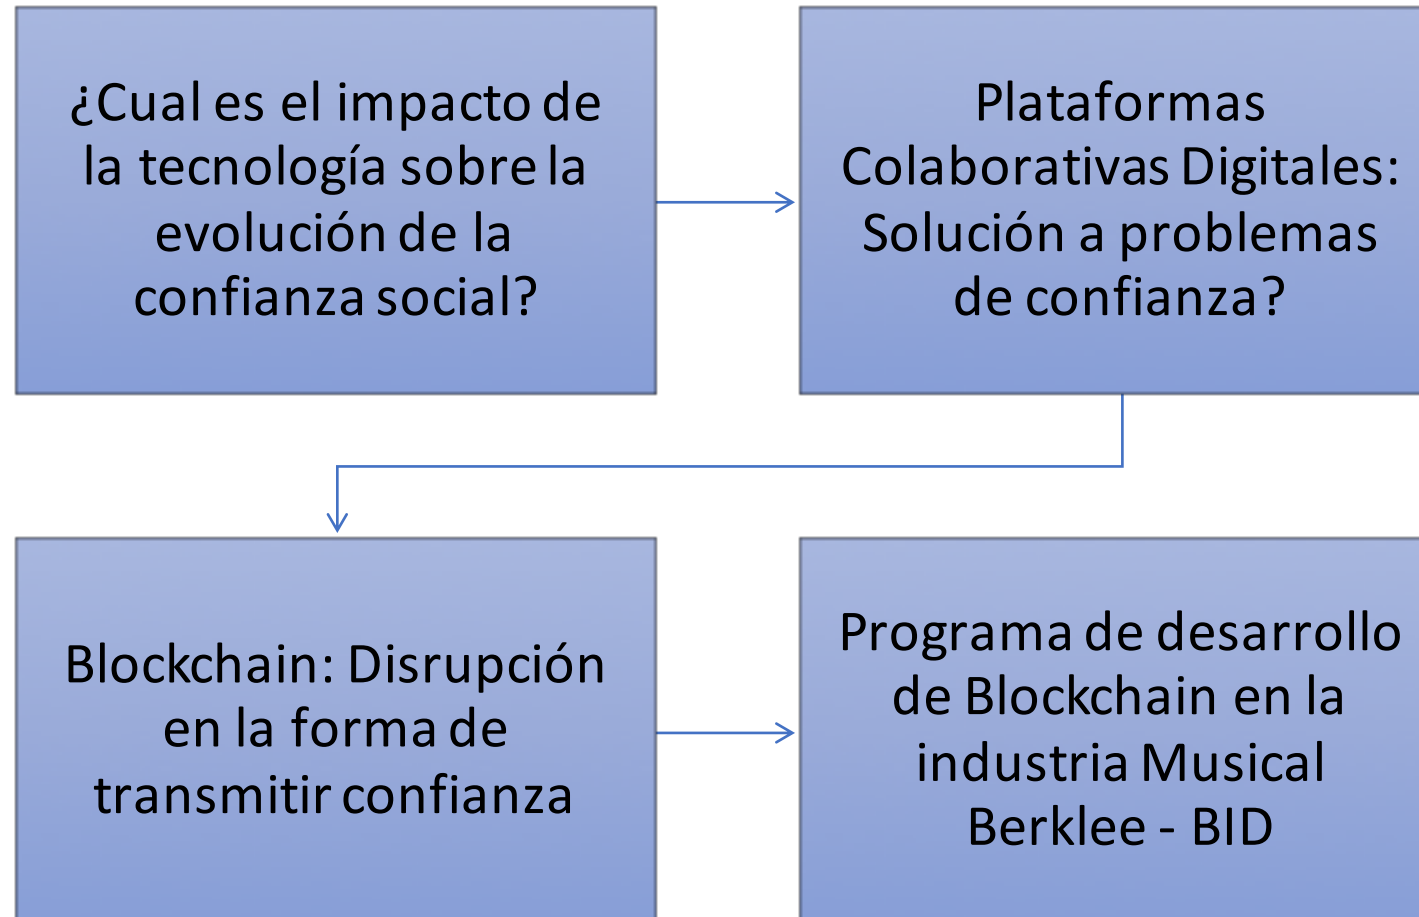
¿Cual es el impacto de la tecnología sobre la evolución de la confianza social?

Plataformas Colaborativas Digitales: Solución a problemas de confianza?

Blockchain: Disrupción en la forma de transmitir confianza

Programa de desarrollo de Blockchain en la industria Musical Berklee - BID